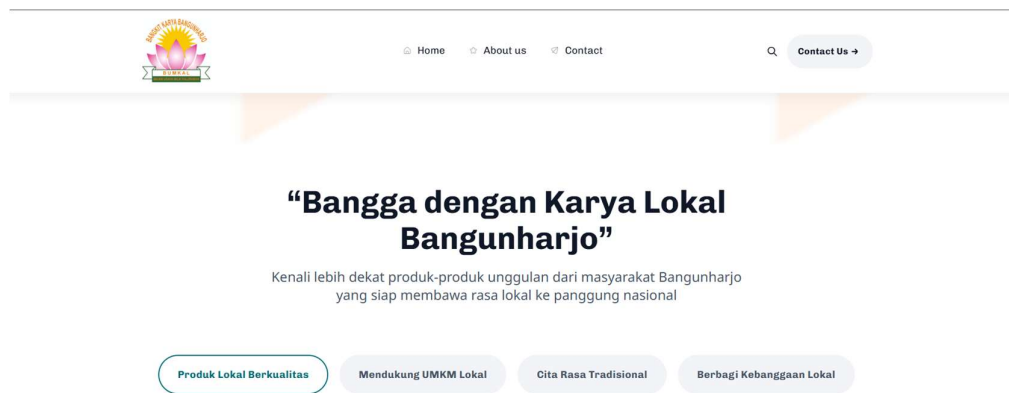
BANGGA KARYA BANGUNHARJO
BUMKAL

Home About us Contact

Contact Us →

“Bangga dengan Karya Lokal Bangunharjo”

Kenali lebih dekat produk-produk unggulan dari masyarakat Bangunharjo yang siap membawa rasa lokal ke panggung nasional

Produk Lokal Berkualitas
Mendukung UMKM Lokal
Cita Rasa Tradisional
Berbagi Kebanggaan Lokal